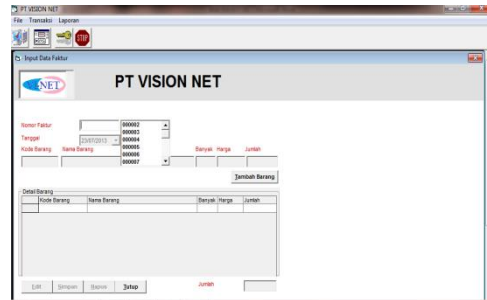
PT VISION NET
File Transaksi Laporan
STOP
Input Data Faktur
NET
PT VISION NET
Nomor Faktur
Tanggal 23/07/2013
000002
000003
000004
000005
000006
000007
Kode Barang Nama Barang Banyak Harga Jumlah
Tambah Barang
Detail Barang
| Kode Barang | Nama Barang | Banyak | Harga | Jumlah |
|---|---|---|---|---|
Edit Simpan Hapus Tutup Jumlah